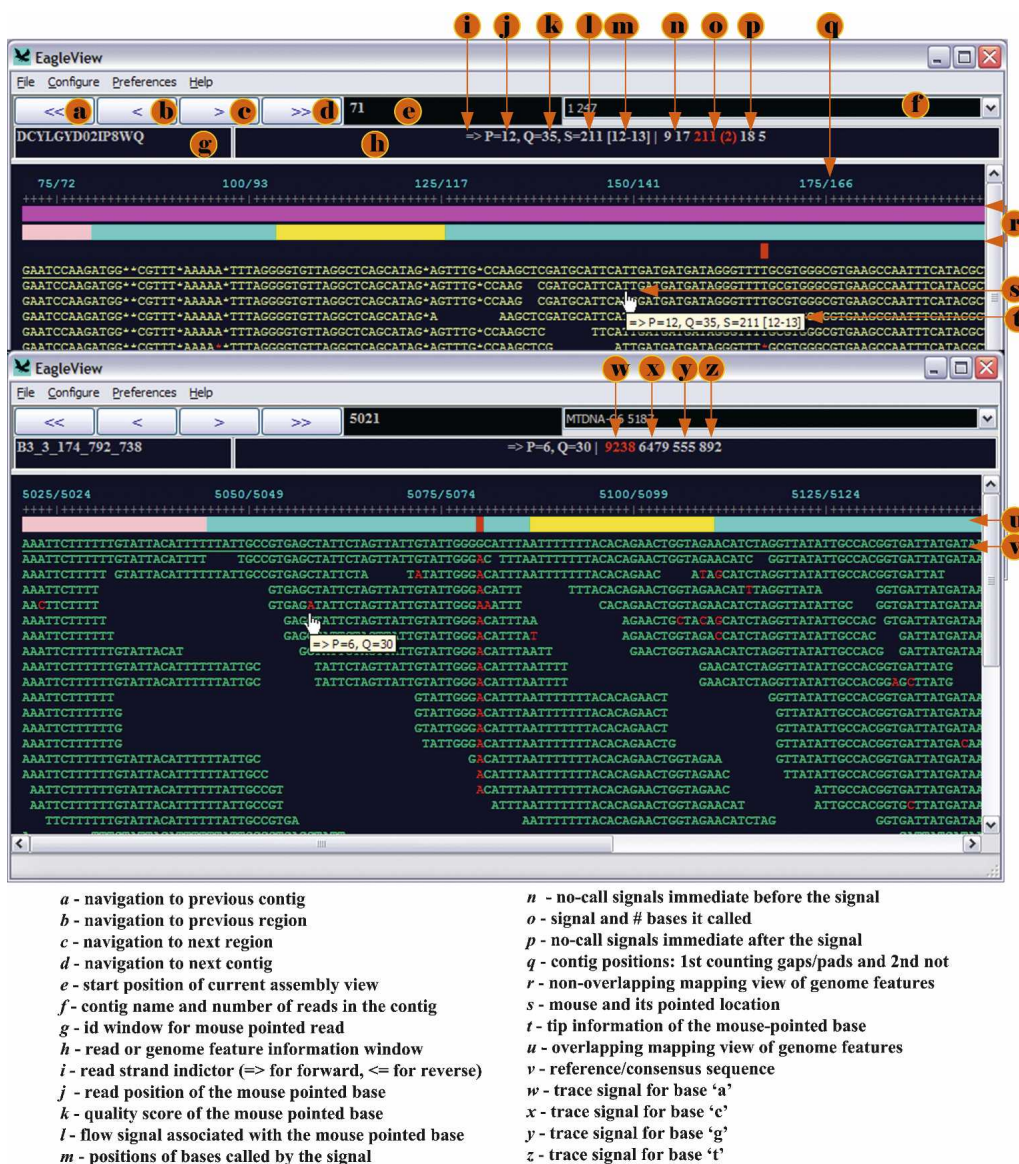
i j k l m n o p q

EagleView

File Configure Preferences Help

<< a < b > c >> d 71 e 1 247 f

DCYLGYD02IP8WQ g h => P=12, Q=35, S=211 [12-13] | 9 17 211 (2) 18 5

75/72 100/93 125/117 150/141 175/166

r

GAATCCAAGATGG**CGTTT*AAAAA*TTTAGGGGTGTTAGGCTCAGCATAG*AGTTTG*CCAAGCTCGATGCATTCATTGATGATGATAGGGTTTTGCGTGGGCGTGAAGCCAATTTCATACGC
GAATCCAAGATGG**CGTTT*AAAAA*TTTAGGGGTGTTAGGCTCAGCATAG*AGTTTG*CCAAG CGATGCATTCATTGATGATGATAGGGTTTTGCGTGGGCGTGAAGCCAATTTCATACGC
GAATCCAAGATGG**CGTTT*AAAAA*TTTAGGGGTGTTAGGCTCAGCATAG*AGTTTG*CCAAG CGATGCATTCA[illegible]GATGATGATAGGGTTTTGCGTGGGCGTGAAGCCAATTTCATACGC
GAATCCAAGATGG**CGTTT*AAAAA*TTTAGGGGTGTTAGGCTCAGCATAG*A AAGCTCGATGCATTCA => P=12, Q=35, S=211 [12-13] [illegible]GGTGAAGCCAATTTCATACGC
GAATCCAAGATGG**CGTTT*AAAAA*TTTAGGGGTGTTAGGCTCAGCATAG*AGTTTG*CCAAGCTC TTCA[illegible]GCGTGGGCGTGAAGCCAATTTCATACGC
GAATCCAAGATGG**CGTTT*AAAA**TTTAGGGGTGTTAGGCTCAGCATAG*AGTTTG*CCAAGCTCG ATTGATGATGATAGGGTTTT*GCGTGGGCGTGAAGCCAATTTCATACGC

s
t

EagleView

File Configure Preferences Help

<< < > >> 5021 MTDNA-C6 5187

B3_3_174_792_738 => P=6, Q=30 | 9238 6479 555 892

w x y z

5025/5024 5050/5049 5075/5074 5100/5099 5125/5124

u
v

AAATTCTTTTTTGTATTACATTTTTTATTGCCGTGAGCTATTCTAGTTATTGTATTGGGGCATTTAATTTTTTTACACAGAACTGGTAGAACATCTAGGTTATATTGCCACGGTGATTATGATAA
AAATTCTTTTTTGTATTACATTTT TGCCGTGAGCTATTCTAGTTATTGTATTGGGACATTTAATTTTTTTACACAGAACTGGTAGAACATC GGTTATATTGCCACGGTGATTATGATAA
AAATTCTTTTT GTATTACATTTTTTATTGCCGTGAGCTATTCTA TATATTGGGACATTTAATTTTTTTACACAGAAC ATAGCATCTAGGTTATATTGCCACGGTGATTAT
AAATTCTTTT GTGAGCTATTCTAGTTATTGTATTGGGACATTT TTTACACAGAACTGGTAGAACATTTAGGTTATA GGTGATTATGATAA
AACTTCTTTT GTGAGATATTCTAGTTATTGTATTGGGAAATTT CACAGAACTGGTAGAACATCTAGGTTATATTGC GGTGATTATGATAA
AAATTCTTTT GAG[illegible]TATTCTAGTTATTGTATTGGGACATTTAA AGAACTGCTACAGCATCTAGGTTATATTGCCAC GTGATTATGATAA
AAATTCTTTTT GAG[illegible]TATTGTATTGGGACATTTAT AGAACTGGTAGACCATCTAGGTTATATTGCCAC GATTATGATAA
AAATTCTTTTTTGTATTACAT => P=6, Q=30 TATTGTATTGGGACATTTAATT GAACTGGTAGAACATCTAGGTTATATTGCCACG GATTATGATAA
AAATTCTTTTTTGTATTACATTTTTTATTGC TATTCTAGTTATTGTATTGGGACATTTAATTTT GAACATCTAGGTTATATTGCCACGGTGATTATG
AAATTCTTTTTTGTATTACATTTTTTATTGC TATTCTAGTTATTGTATTGGGACATTTAATTTT GAACATCTAGGTTATATTGCCACGGAGCTTATG
AAATTCTTTTTT GTATTGGGACATTTAATTTTTTTACACAGAACT GGTTATATTGCCACGGTGATTATGATAA
AAATTCTTTTTTG GTATTGGGACATTTAATTTTTTTACACAGAACT GTTATATTGCCACGGTGATTATGATAA
AAATTCTTTTTTG GTATTGGGACATTTAATTTTTTTACACAGAACT GTTATATTGCCACGGTGATTATGATAA
AAATTCTTTTTTG TATTGGGACATTTAATTTTTTTACACAGAACTG GTTATATTGCCACGGTGATTATGACAA
AAATTCTTTTTTGTATTACATTTTTTATTGC GACATTTAATTTTTTTACACAGAACTGGTAGAA GTTATATTGCCACGGTGATTATGATAA
AAATTCTTTTTTGTATTACATTTTTTATTGCC ACATTTAATTTTTTTACACAGAACTGGTAGAAC TTATATTGCCACGGTGATTATGATAA
AATTCTTTTTTGTATTACATTTTTTATTGCCGT ACATTTAATTTTTTTACACAGAACTGGTAGAAC ATTGCCACGGTGATTATGATAA
AATTCTTTTTTGTATTACATTTTTTATTGCCGT ATTTAATTTTTTTACACAGAACTGGTAGAACAT ATTGCCACGGTGCTATTATGATAA
TTCTTTTTTGTATTACATTTTTTATTGCCGTGA AATTTTTTTACACAGAACTGGTAGAACATCTAG GGTGATTATGATAA

III

$a$ - navigation to previous contig
$b$ - navigation to previous region
$c$ - navigation to next region
$d$ - navigation to next contig
$e$ - start position of current assembly view
$f$ - contig name and number of reads in the contig
$g$ - id window for mouse pointed read
$h$ - read or genome feature information window
$i$ - read strand indictor (=> for forward, <= for reverse)
$j$ - read position of the mouse pointed base
$k$ - quality score of the mouse pointed base
$l$ - flow signal associated with the mouse pointed base
$m$ - positions of bases called by the signal

$n$ - no-call signals immediate before the signal
$o$ - signal and # bases it called
$p$ - no-call signals immediate after the signal
$q$ - contig positions: 1st counting gaps/pads and 2nd not
$r$ - non-overlapping mapping view of genome features
$s$ - mouse and its pointed location
$t$ - tip information of the mouse-pointed base
$u$ - overlapping mapping view of genome features
$v$ - reference/consensus sequence
$w$ - trace signal for base 'a'
$x$ - trace signal for base 'c'
$y$ - trace signal for base 'g'
$z$ - trace signal for base 't'